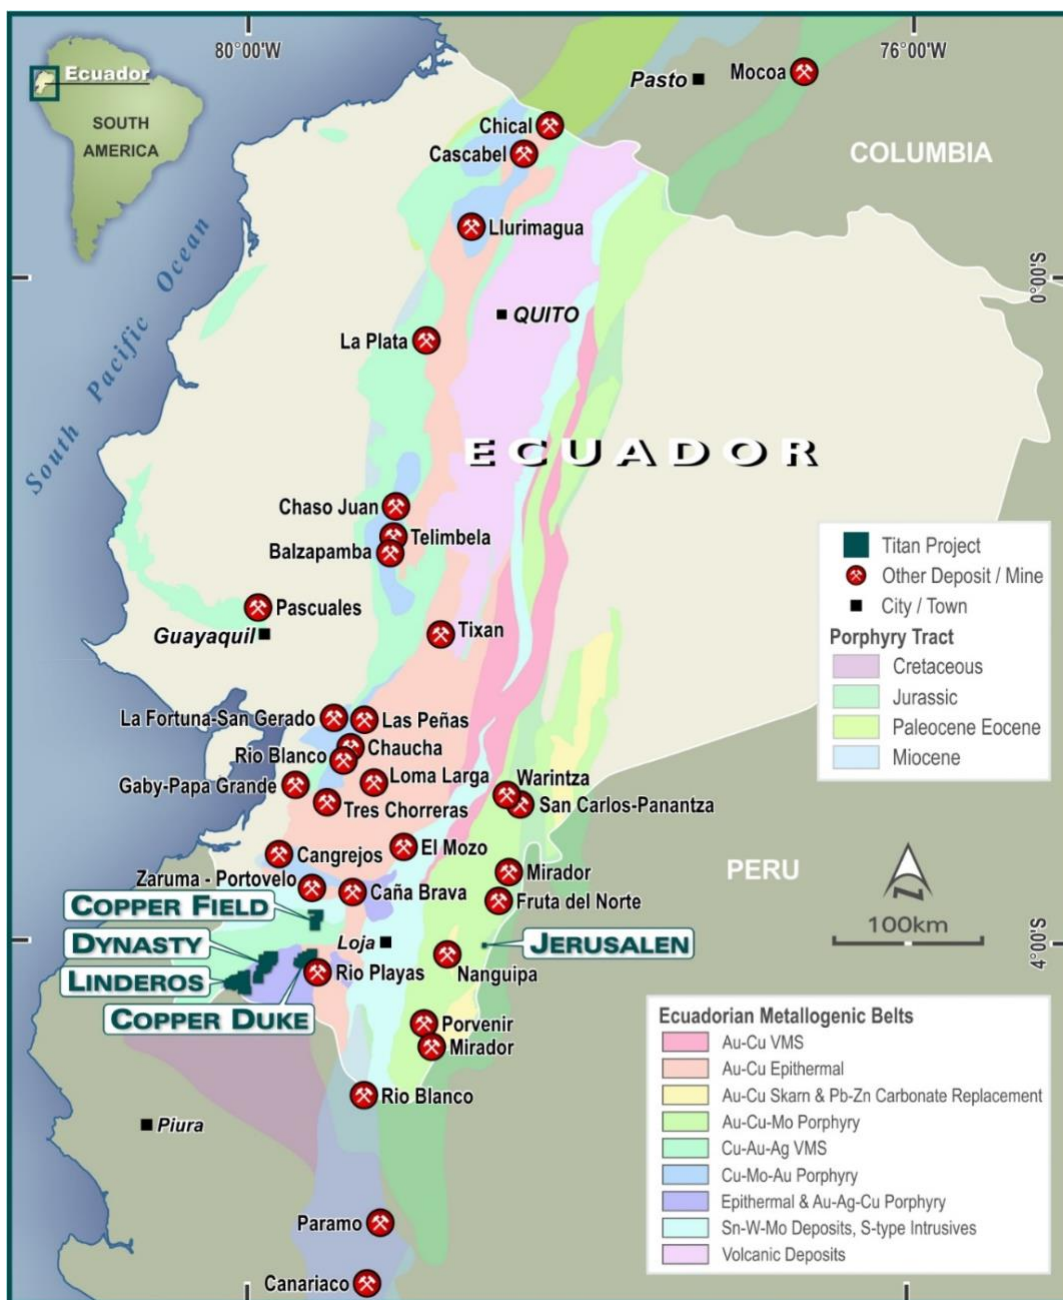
80°00'W
76°00'W
Ecuador
SOUTH AMERICA
Pasto
Mocoa
COLUMBIA
Chical
Cascabel
Llurimagua
South Pacific Ocean
0°00'S
QUITO
La Plata
ECUADOR
Chaso Juan
Telimbela
Balzapamba
Titan Project
Other Deposit / Mine
City / Town
Porphyry Tract
Cretaceous
Jurassic
Paleocene Eocene
Miocene
Pascuales
Guayaquil
Tixan
La Fortuna-San Gerado
Las Peñas
Rio Blanco
Chaucha
Gaby-Papa Grande
Loma Larga
Warintza
Tres Chorreras
San Carlos-Panantza
Cangrejos
El Mozo
Mirador
PERU
Zaruma - Portovelo
Caña Brava
Fruta del Norte
COPPER FIELD
DYNASTY
Loja
JERUSALEN
100km
4°00'S
LINDEROS
Rio Playas
Nanguipa
COPPER DUKE
Porvenir
Mirador
Ecuadorian Metallogenic Belts
Au-Cu VMS
Au-Cu Epithermal
Au-Cu Skarn & Pb-Zn Carbonate Replacement
Au-Cu-Mo Porphyry
Cu-Au-Ag VMS
Cu-Mo-Au Porphyry
Epithermal & Au-Ag-Cu Porphyry
Sn-W-Mo Deposits, S-type Intrusives
Volcanic Deposits
Rio Blanco
Piura
Paramo
Canariaco